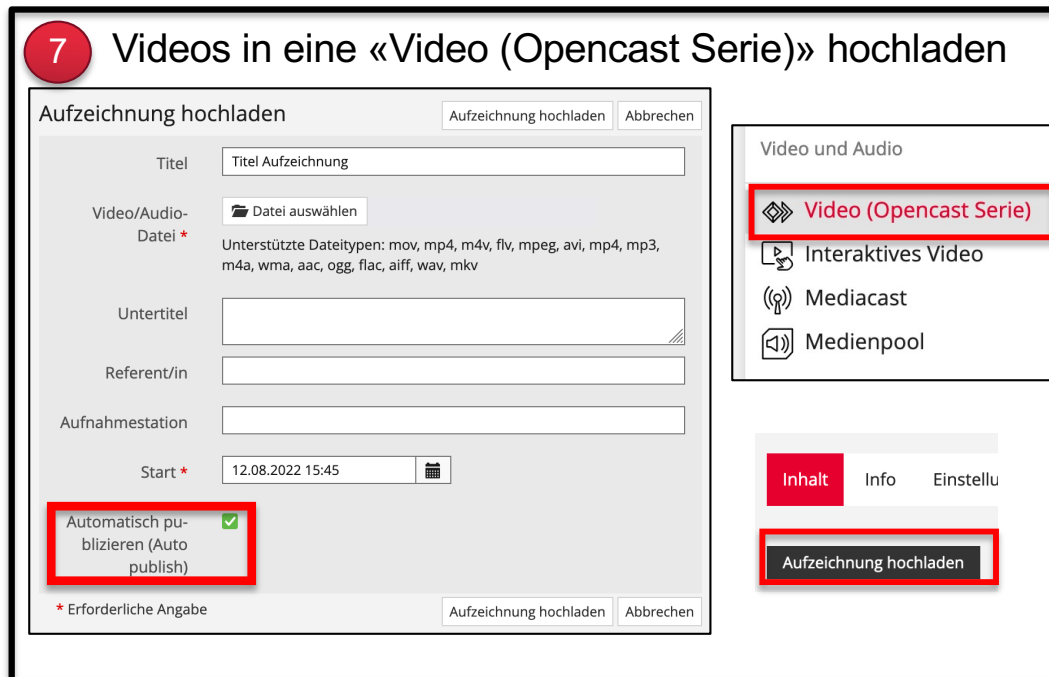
7 Videos in eine «Video (Opencast Serie)» hochladen

Aufzeichnung hochladen

Aufzeichnung hochladen Abbrechen

Titel Titel Aufzeichnung

Video/Audio-Datei * Datei auswählen

Unterstützte Dateitypen: mov, mp4, m4v, flv, mpeg, avi, mp4, mp3, m4a, wma, aac, ogg, flac, aiff, wav, mkv

Untertitel

Referent/in

Aufnahmestation

Start * 12.08.2022 15:45

Automatisch publizieren (Auto publish)

* Erforderliche Angabe

Aufzeichnung hochladen Abbrechen

Video und Audio

Video (Opencast Serie)

Interaktives Video

Mediacast

Medienpool

Inhalt Info Einstellu

Aufzeichnung hochladen